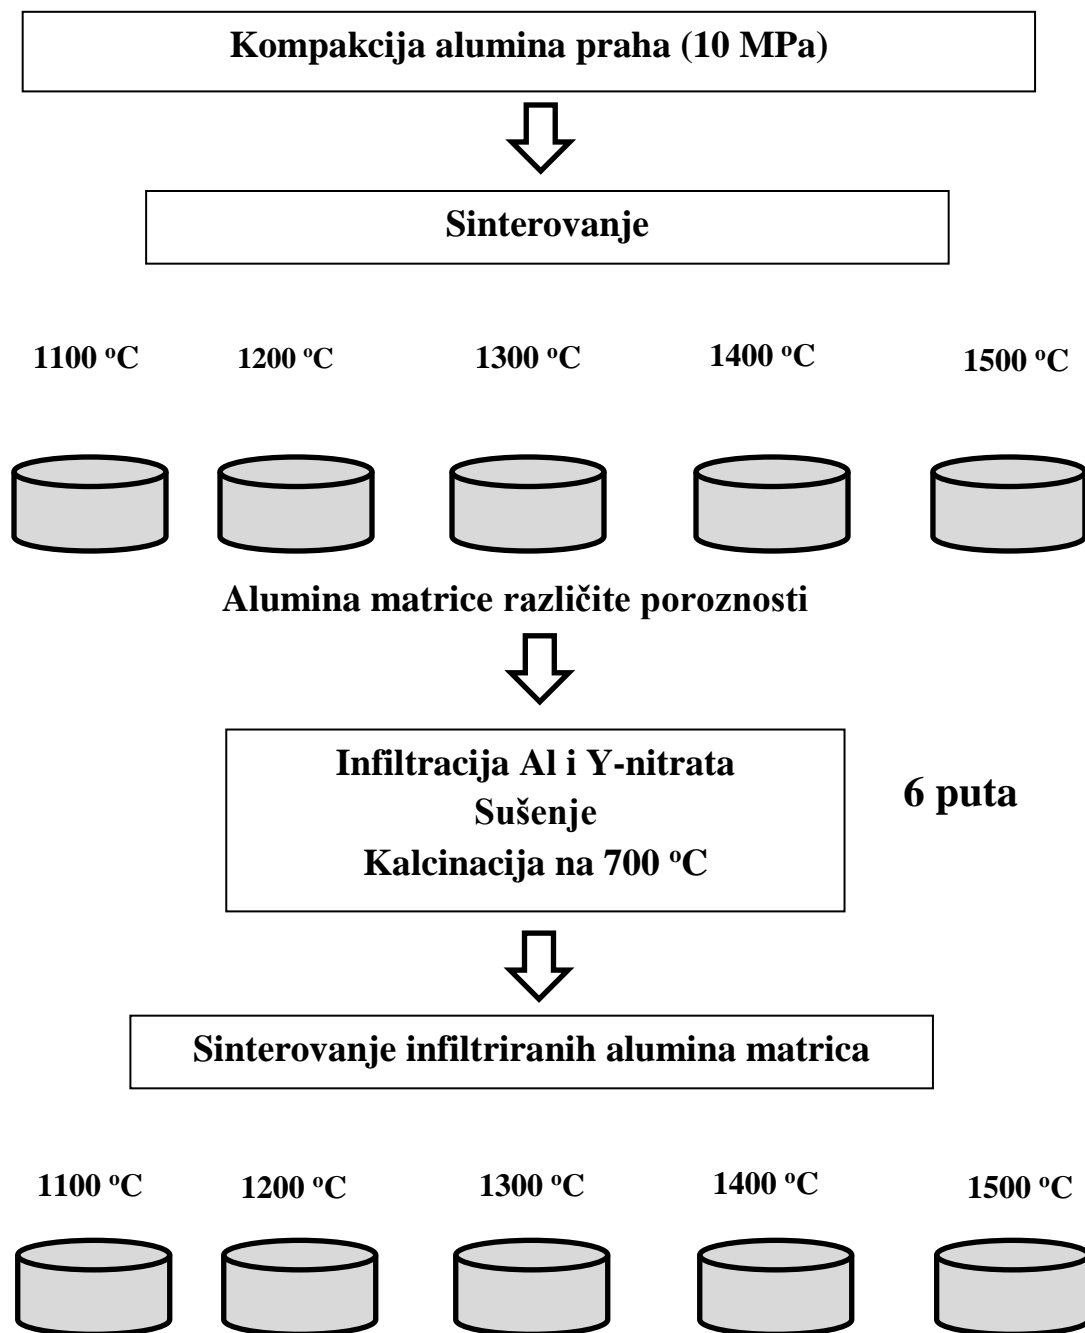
Kompakcija alumina praha (10 MPa)

Sinterovanje

1100 $^oC$ 1200 $^oC$ 1300 $^oC$ 1400 $^oC$ 1500 $^oC$

Alumina matrice različite poroznosti

Infiltracija Al i Y-nitrata
Sušenje
Kalcinacija na 700 $^oC$

6 puta

Sinterovanje infiltriranih alumina matrica

1100 $^oC$ 1200 $^oC$ 1300 $^oC$ 1400 $^oC$ 1500 $^oC$